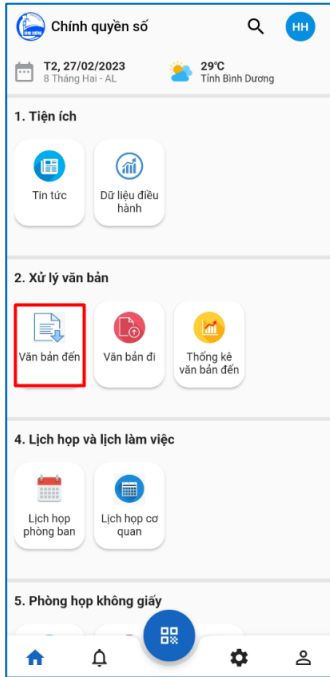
Chính quyền số

HH

T2, 27/02/2023
8 Tháng Hai - AL

29°C
Tỉnh Bình Dương

1. Tiện ích

Tin tức

Dữ liệu điều hành

2. Xử lý văn bản

Văn bản đến

Văn bản đi

Thống kê văn bản đến

4. Lịch họp và lịch làm việc

Lịch họp phòng ban

Lịch họp cơ quan

5. Phòng họp không giấy